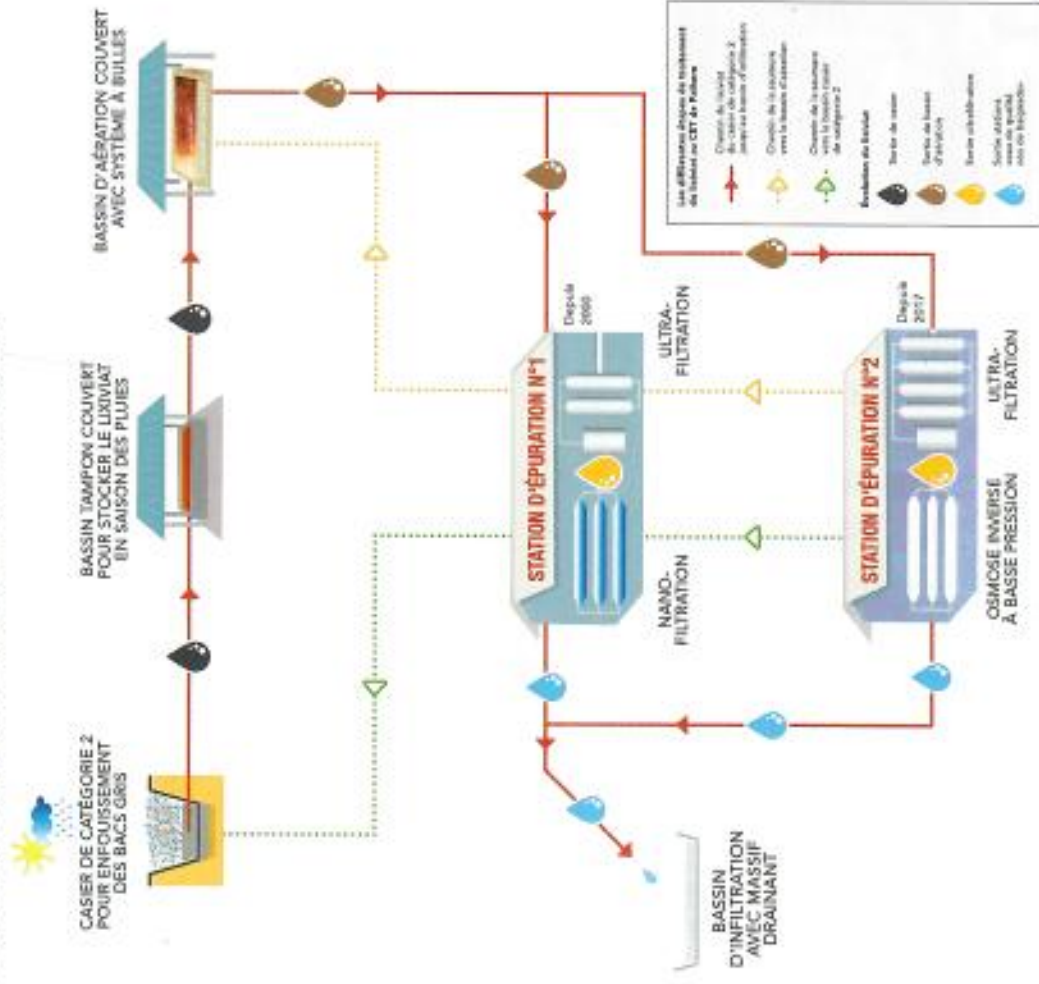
CASIER DE CATÉGORIE 2 POUR ENFOUISSEMENT DES BACS GRIS

BASSIN TAMPON COUVERT POUR STOCKER LE LIXIVIAT EN SAISON DES PLUIES

BASSIN D'AÉRATION COUVERT AVEC SYSTÈME À BULLES

STATION D'ÉPURATION N°1

Depuis 2000

ULTRA-FILTRATION

NANO-FILTRATION

STATION D'ÉPURATION N°2

Depuis 2017

ULTRA-FILTRATION

OSMOSE INVERSE À BASSE PRESSION

BASSIN D'INFILTRATION AVEC MASSIF DRAINANT

Les différentes étapes du traitement du lixiviat au CET de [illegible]

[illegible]

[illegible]

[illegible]

Évolution du lixiviat

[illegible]

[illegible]

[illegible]

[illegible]